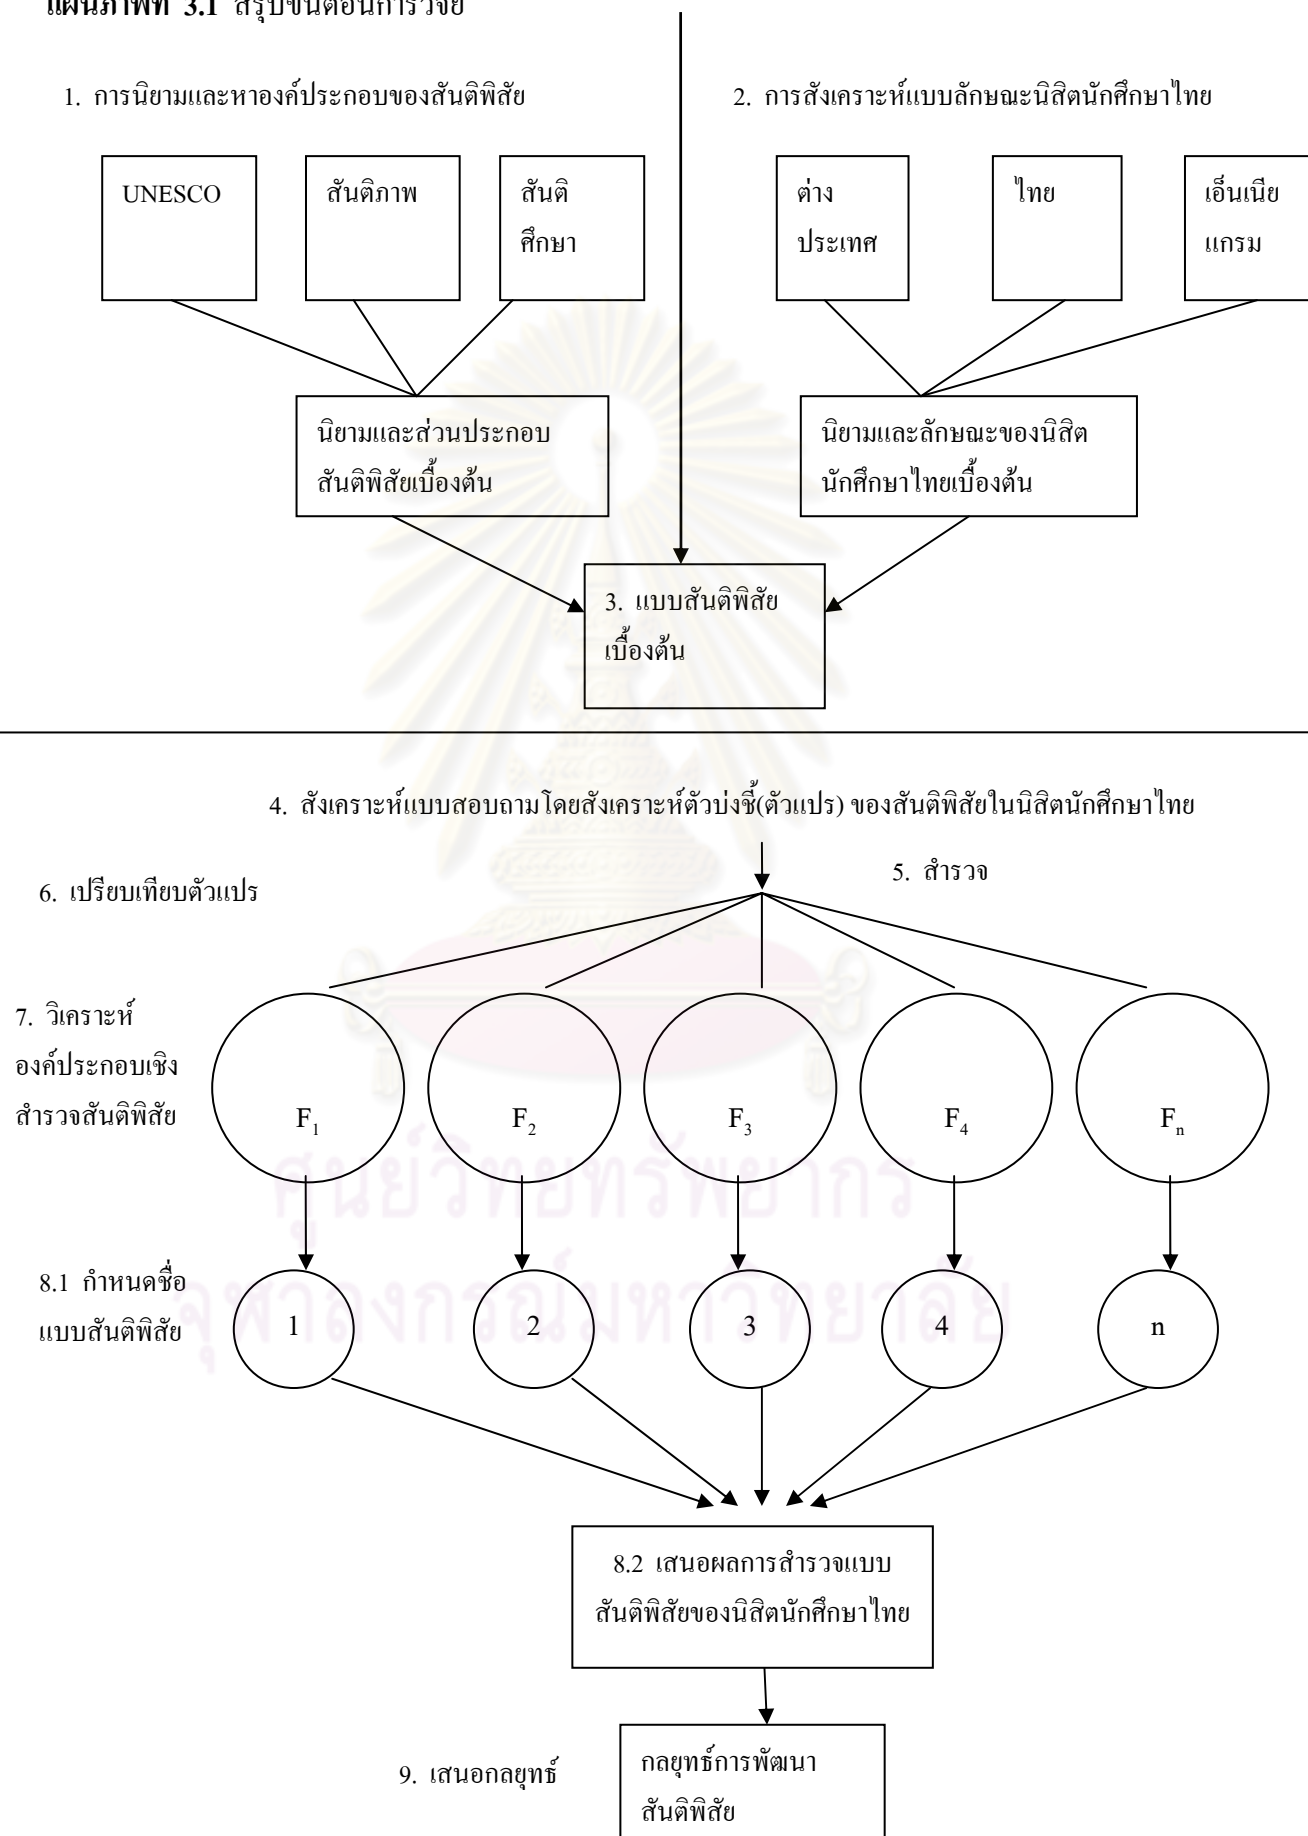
แผนภาพที่ 3.1 สรุปขั้นตอนการวิจัย

1. การนิยามและหาองค์ประกอบของสันติพิสัย

UNESCO

สันติภาพ

สันติศึกษา

นิยามและส่วนประกอบสันติพิสัยเบื้องต้น

2. การสังเคราะห์แบบลักษณะนิสิตนักศึกษาไทย

ต่างประเทศ

ไทย

เอ็นเนียแกรม

นิยามและลักษณะของนิสิตนักศึกษาไทยเบื้องต้น

3. แบบสันติพิสัยเบื้องต้น

4. สังเคราะห์แบบสอบถามโดยสังเคราะห์ตัวบ่งชี้(ตัวแปร) ของสันติพิสัยในนิสิตนักศึกษาไทย

6. เปรียบเทียบตัวแปร

5. สำรวจ

7. วิเคราะห์องค์ประกอบเชิงสำรวจสันติพิสัย

$F_1$ $F_2$ $F_3$ $F_4$ $F_n$

8.1 กำหนดชื่อแบบสันติพิสัย

1 2 3 4 n

8.2 เสนอผลการสำรวจแบบสันติพิสัยของนิสิตนักศึกษาไทย

9. เสนอกลยุทธ์

กลยุทธ์การพัฒนาสันติพิสัย